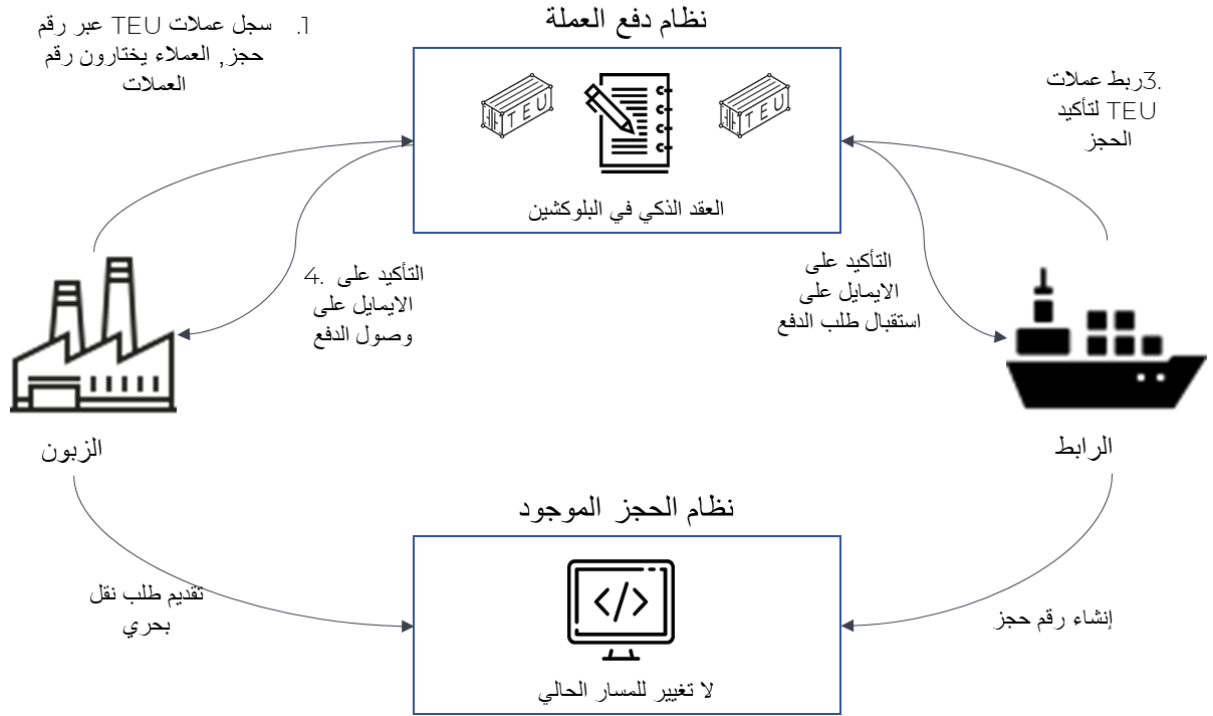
.1 سجل عملات TEU عبر رقم حجز, العملاء يختارون رقم العملات

نظام دفع العملة

TEU

TEU

العقد الذكي في البلوكشين

.3ربط عملات TEU لتأكيد الحجز

التأكيد على .4 الايمايل على وصول الدفع

التأكيد على الايمايل على استقبال طلب الدفع

الزبون

الرابط

نظام الحجز الموجود

تقديم طلب نقل بحري

إنشاء رقم حجز

لا تغيير للمسار الحالي